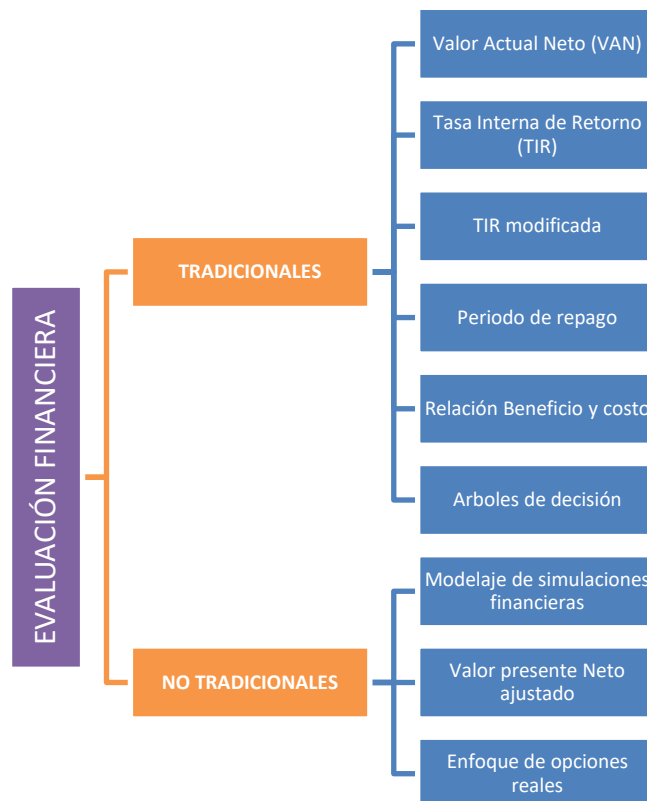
EVALUACIÓN FINANCIERA

TRADICIONALES

Valor Actual Neto (VAN)

Tasa Interna de Retorno (TIR)

TIR modificada

Periodo de repago

Relación Beneficio y costo

Arboles de decisión

NO TRADICIONALES

Modelaje de simulaciones financieras

Valor presente Neto ajustado

Enfoque de opciones reales